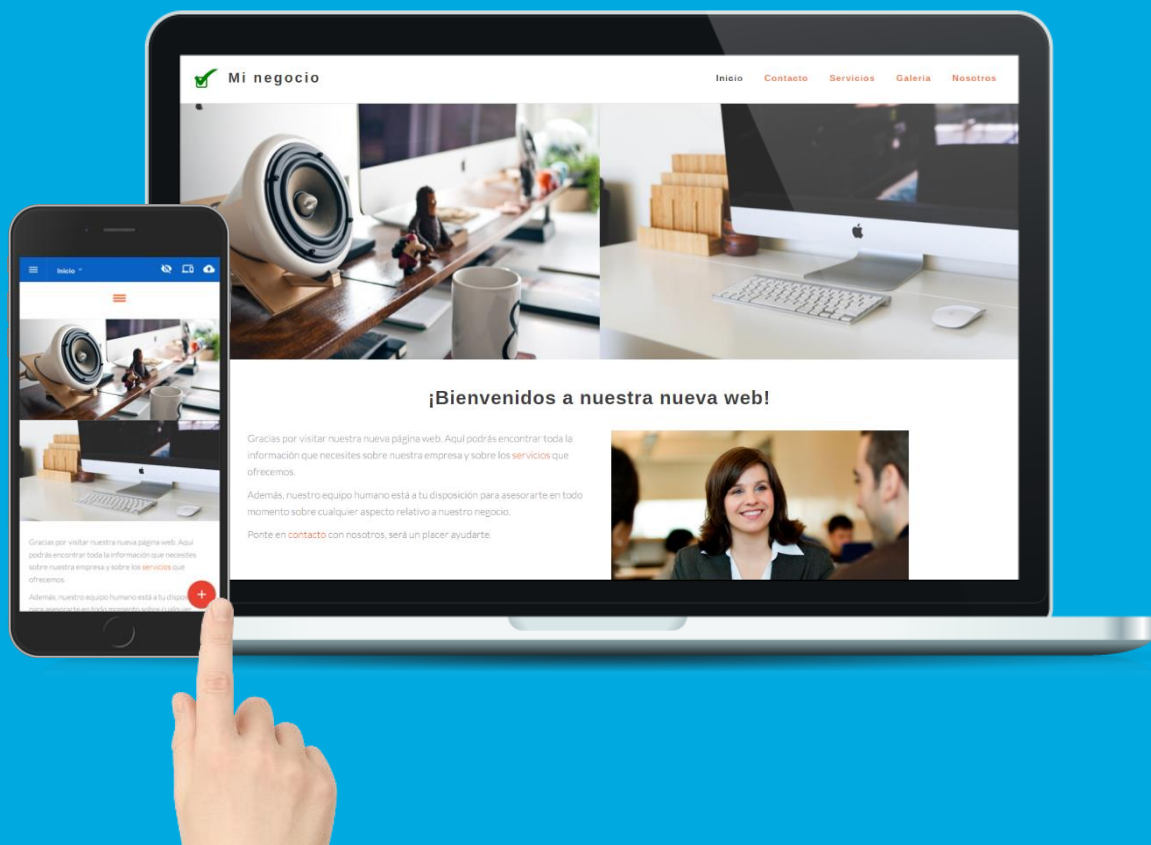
Mi negocio

Inicio Contacto Servicios Galería Nosotros

¡Bienvenidos a nuestra nueva web!

Gracias por visitar nuestra nueva página web. Aquí podrás encontrar toda la información que necesites sobre nuestra empresa y sobre los servicios que ofrecemos.

Además, nuestro equipo humano está a tu disposición para asesorarte en todo momento sobre cualquier aspecto relativo a nuestro negocio.

Ponte en contacto con nosotros, será un placer ayudarte.

Inicio

Gracias por visitar nuestra nueva página web. Aquí podrás encontrar toda la información que necesites sobre nuestra empresa y sobre los servicios que ofrecemos.

Además, nuestro equipo humano está a tu dispo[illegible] para asesorarte en todo momento sobre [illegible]